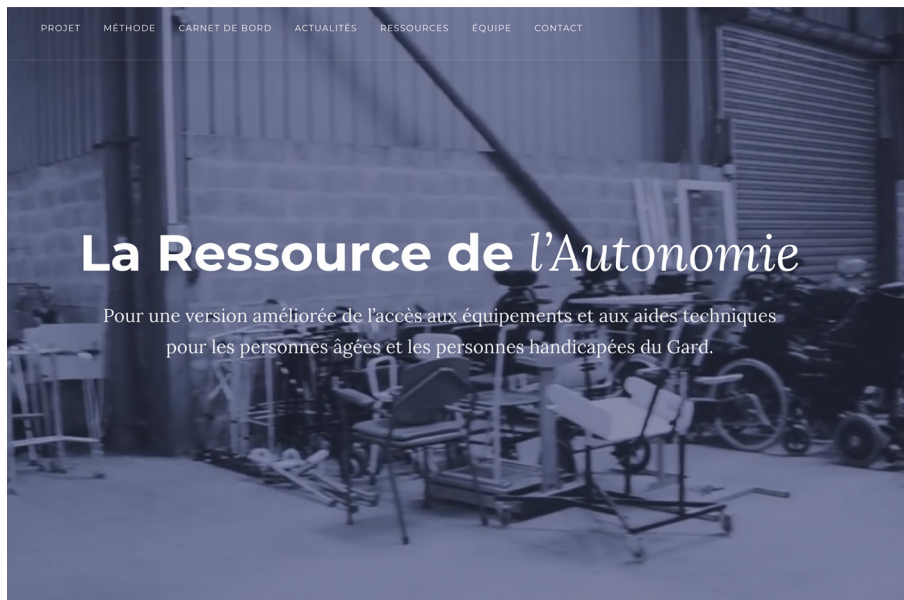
PROJET MÉTHODE CARNET DE BORD ACTUALITÉS RESSOURCES ÉQUIPE CONTACT

La Ressource de l'Autonomie

Pour une version améliorée de l'accès aux équipements et aux aides techniques pour les personnes âgées et les personnes handicapées du Gard.